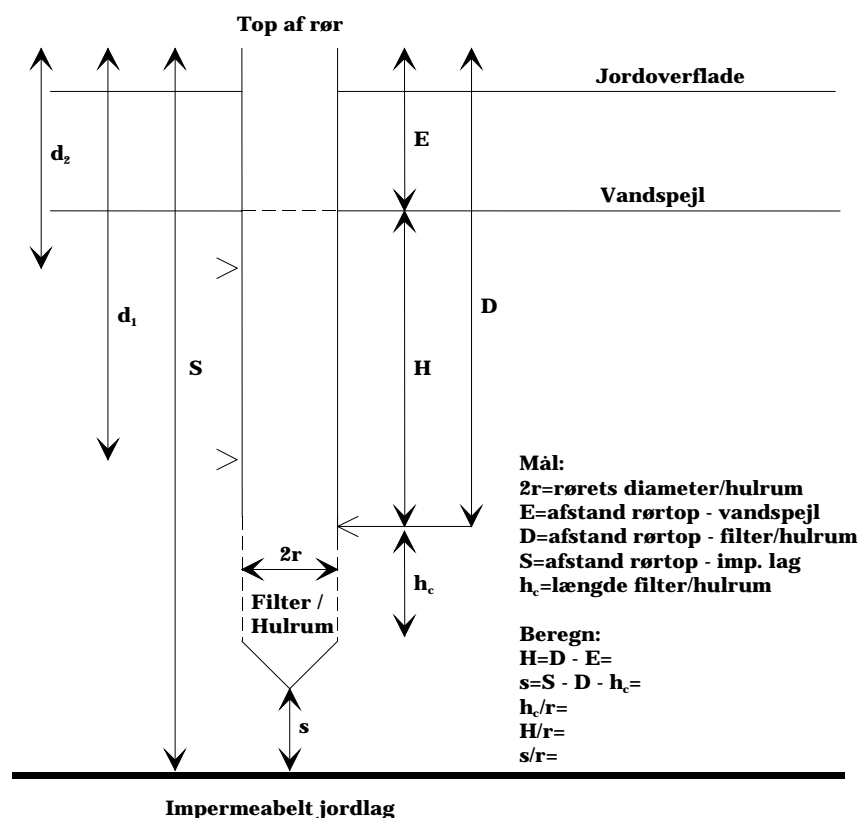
Top af rør

Jordoverflade

$d_2$

E

Vandspejl

$d_1$

S

H

D

Mål:
2r=rørets diameter/hulrum
E=afstand rørtop - vandspejl
D=afstand rørtop - filter/hulrum
S=afstand rørtop - imp. lag
$h_c$=længde filter/hulrum

2r

$h_c$

Filter / Hulrum

Beregn:
H=D - E=
s=S - D - $h_c$=
$h_c$/r=
H/r=
s/r=

s

Impermeabelt jordlag